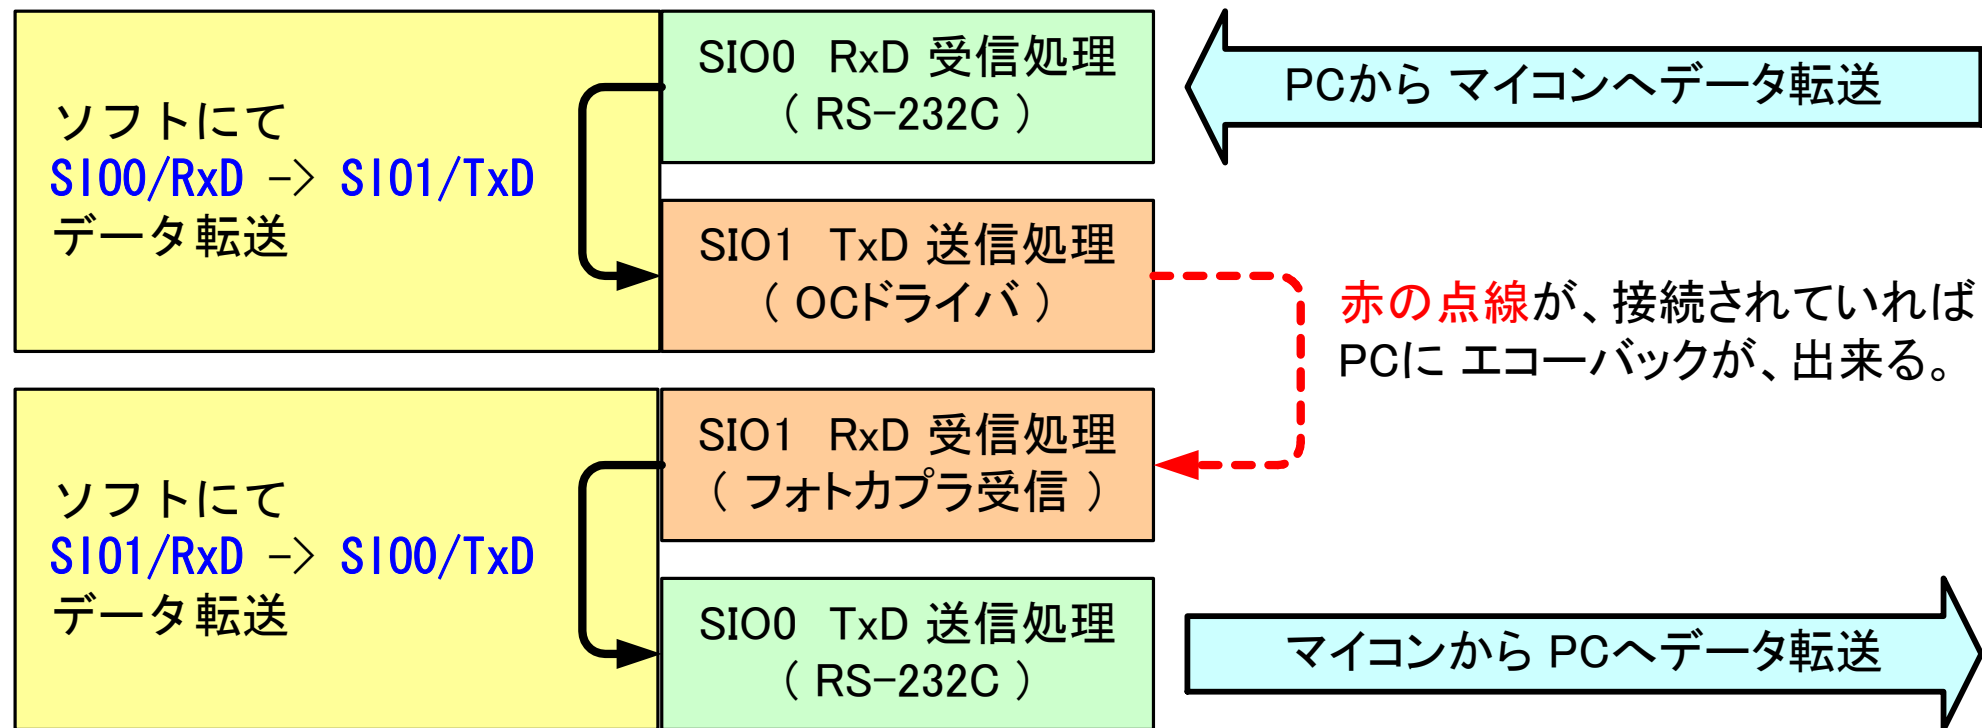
ソフトにて
SIO0/RxD -> SIO1/TxD
データ転送

SIO0 RxD 受信処理
( RS-232C )

PCから マイコンへデータ転送

SIO1 TxD 送信処理
( OCドライバ )

赤の点線が、接続されていれば
PCに エコーバックが、出来る。

ソフトにて
SIO1/RxD -> SIO0/TxD
データ転送

SIO1 RxD 受信処理
( フォトカプラ受信 )

SIO0 TxD 送信処理
( RS-232C )

マイコンから PCへデータ転送